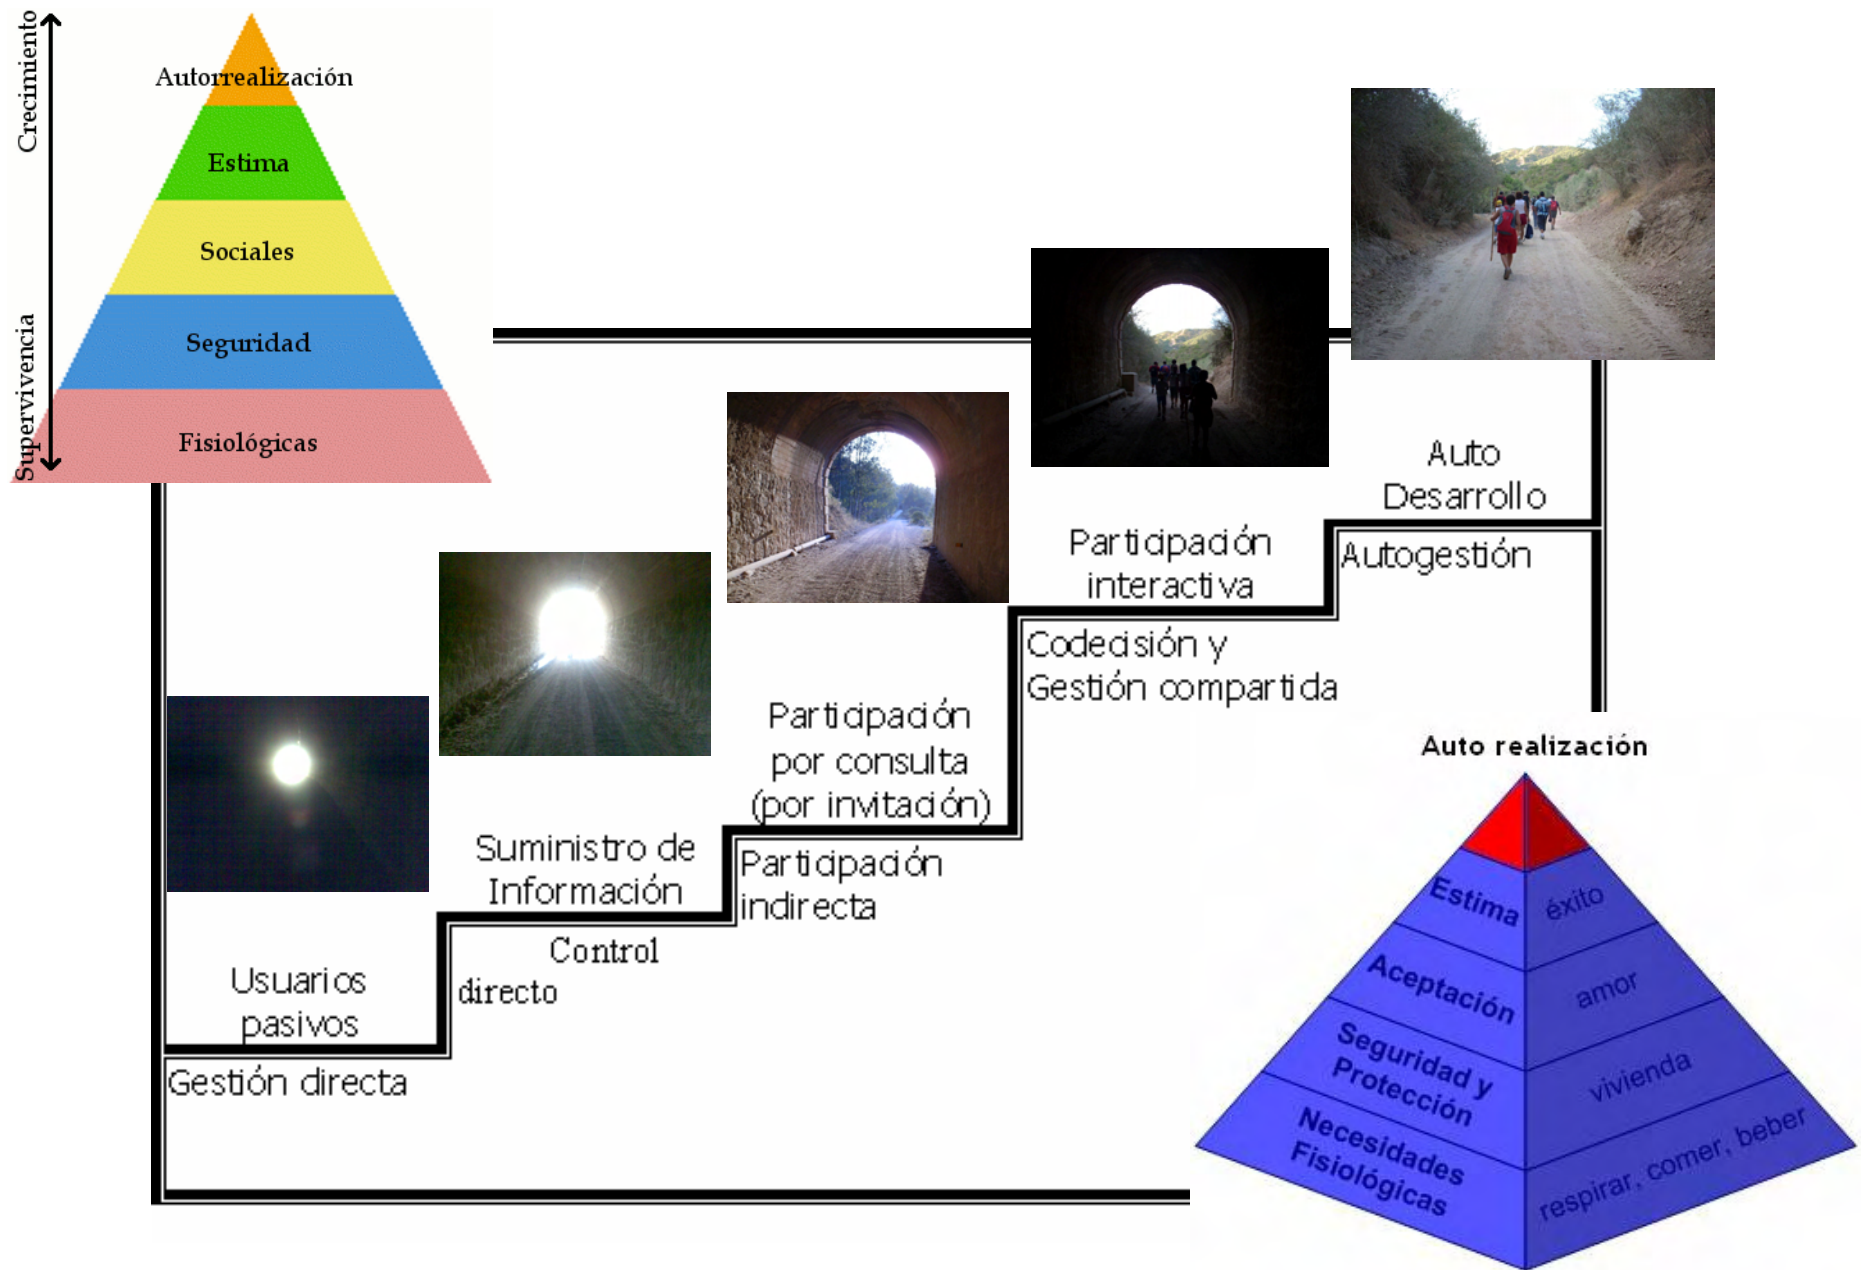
Crecimiento

Supervivencia

Autorrealización

Estima

Sociales

Seguridad

Fisiológicas

Auto Desarrollo

Autogestión

Participación interactiva

Codecisión y Gestión compartida

Participación por consulta (por invitación)

Participación indirecta

Suministro de Información

Control directo

Usuarios pasivos

Gestión directa

Auto realización

Estima

éxito

Aceptación

amor

Seguridad y Protección

vivienda

Necesidades Fisiológicas

respirar, comer, beber